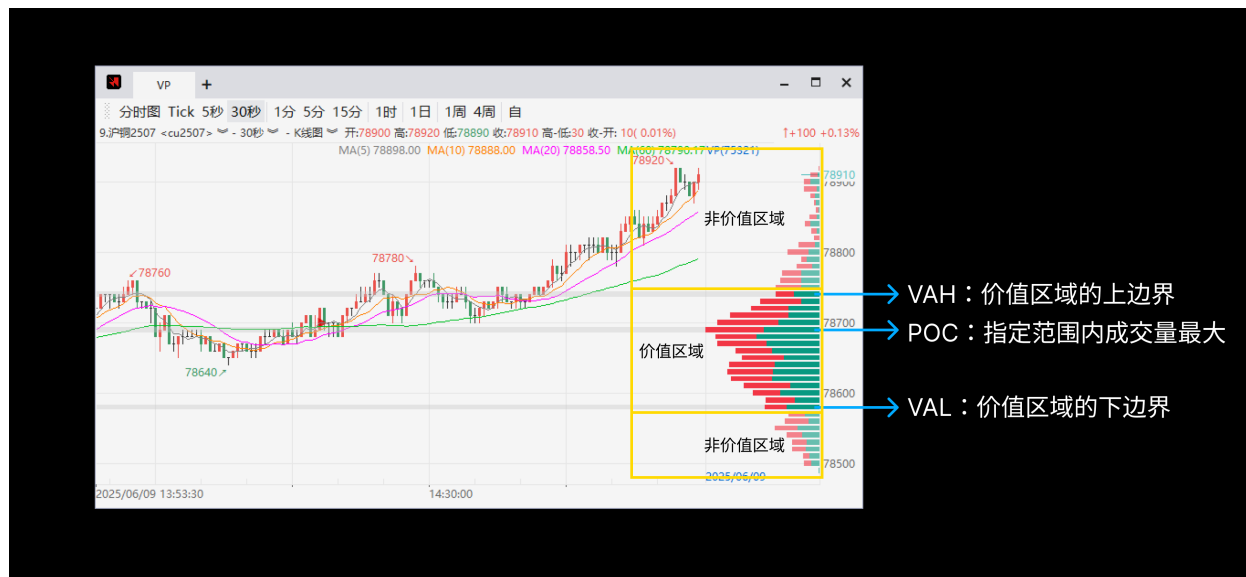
VP +

分时图 Tick 5秒 30秒 1分 5分 15分 1时 1日 1周 4周 自

9.沪铜2507 <cu2507> - 30秒 - K线图 开:78900 高:78920 低:78890 收:78910 高-低:30 收-开: 10( 0.01%) ↑+100 +0.13%

MA(5) 78898.00 MA(10) 78888.00 MA(20) 78858.50 MA(60) 78790.17 VP(75321)

78920

78910

78900

非价值区域

78800

78760

78780

VAH：价值区域的上边界

78700

POC：指定范围内成交量最大

价值区域

78640

78600

VAL：价值区域的下边界

非价值区域

78500

2025/06/09

2025/06/09 13:53:30

14:30:00